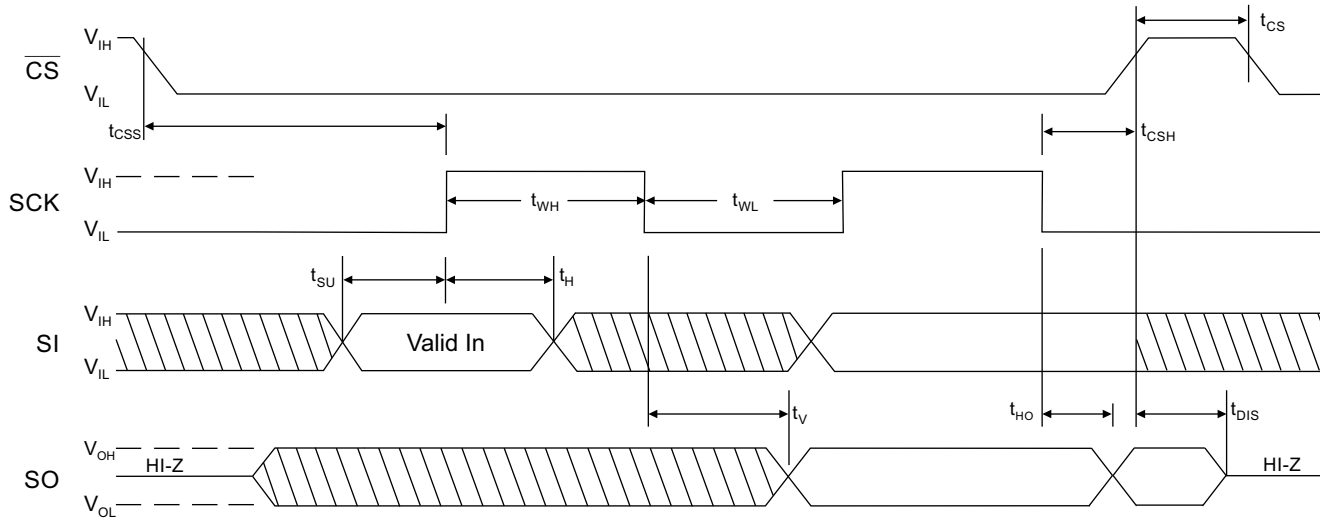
$t_{CS}$

$\overline{CS}$ $V_{IH}$ $V_{IL}$

$t_{CSS}$

$t_{CSH}$

SCK $V_{IH}$ $V_{IL}$

$t_{WH}$

$t_{WL}$

$t_{SU}$

$t_{H}$

SI $V_{IH}$ $V_{IL}$

Valid In

$t_{V}$

$t_{HO}$

$t_{DIS}$

SO $V_{OH}$ $V_{OL}$

HI-Z

HI-Z